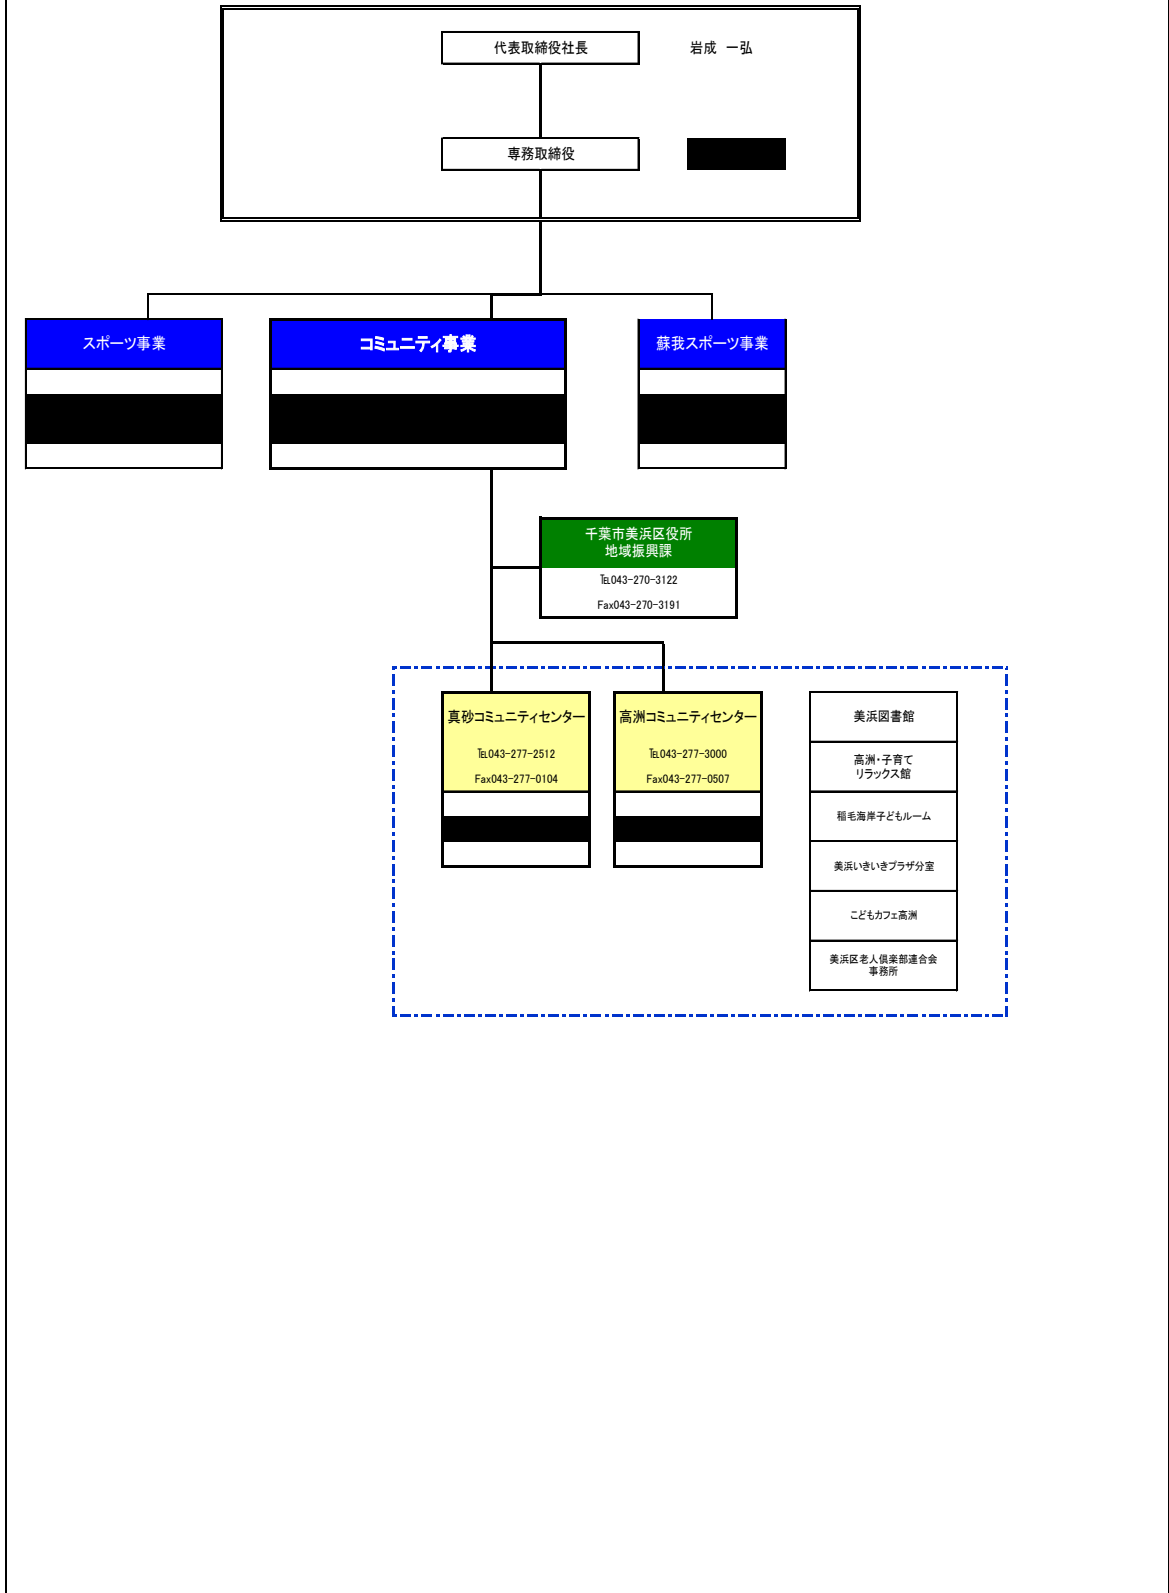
代表取締役社長
岩成 一弘

専務取締役

スポーツ事業

コミュニティ事業

蘇我スポーツ事業

千葉市美浜区役所
地域振興課
TEL043-270-3122
Fax043-270-3191

真砂コミュニティセンター
TEL043-277-2512
Fax043-277-0104

高洲コミュニティセンター
TEL043-277-3000
Fax043-277-0507

美浜図書館
高洲・子育て
リラックス館
稲毛海岸子どもルーム
美浜いきいきプラザ分室
こどもカフェ高洲
美浜区老人倶楽部連合会
事務所